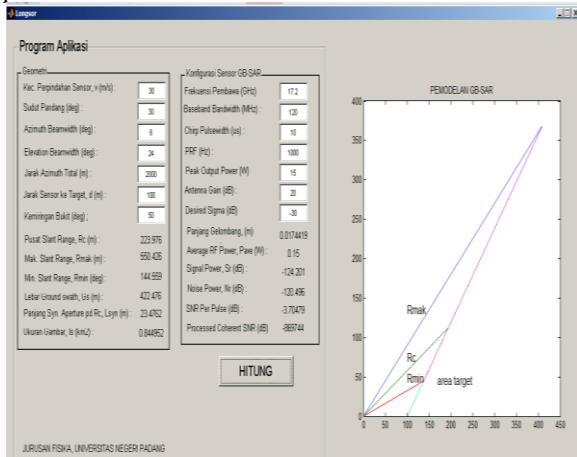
Longsor

Program Aplikasi

Geometri
Kec. Perpindahan Sensor, v (m/s) : 30
Sudut Pandang (deg) : 30
Azimuth Beamwidth (deg) : 6
Elevation Beamwidth (deg) : 24
Jarak Azimuth Total (m) : 2000
Jarak Sensor ke Target, d (m) : 100
Kemiringan Bukit (deg) : 50
Pusat Slant Range, Rc (m) : 223.976
Mak. Slant Range, Rmak (m) : 550.426
Min. Slant Range, Rmin (deg) : 144.559
Lebar Ground swath, Ls (m) : 422.476
Panjang Syn. Aperture pd Rc, Lsyn (m) : 23.4762
Ukuran Gambar, Is (km2) : 0.844952

Konfigurasi Sensor GB-SAR
Frekuensi Pembawa (GHz) : 17.2
Baseband Bandwidth (MHz) : 120
Chirp Pulsewidth (us) : 10
PRF (Hz) : 1000
Peak Output Power (W) : 15
Antena Gain (dB) : 20
Desired Sigma (dB) : -30
Panjang Gelombang, (m) : 0.0174419
Average RF Power, Pave (W) : 0.15
Signal Power, Sr (dB) : -124.201
Noise Power, Nr (dB) : -120.496
SNR Per Pulse (dB) : -3.70479
Processed Coherent SNR (dB) : -869744

HITUNG

PEMODELAN GB-SAR
400
350
300
250
200
150
100
50
0
0 50 100 150 200 250 300 350 400 450
Rmak
Rc
Rmin
area target

JURUSAN FISIKA, UNIVERSITAS NEGERI PADANG